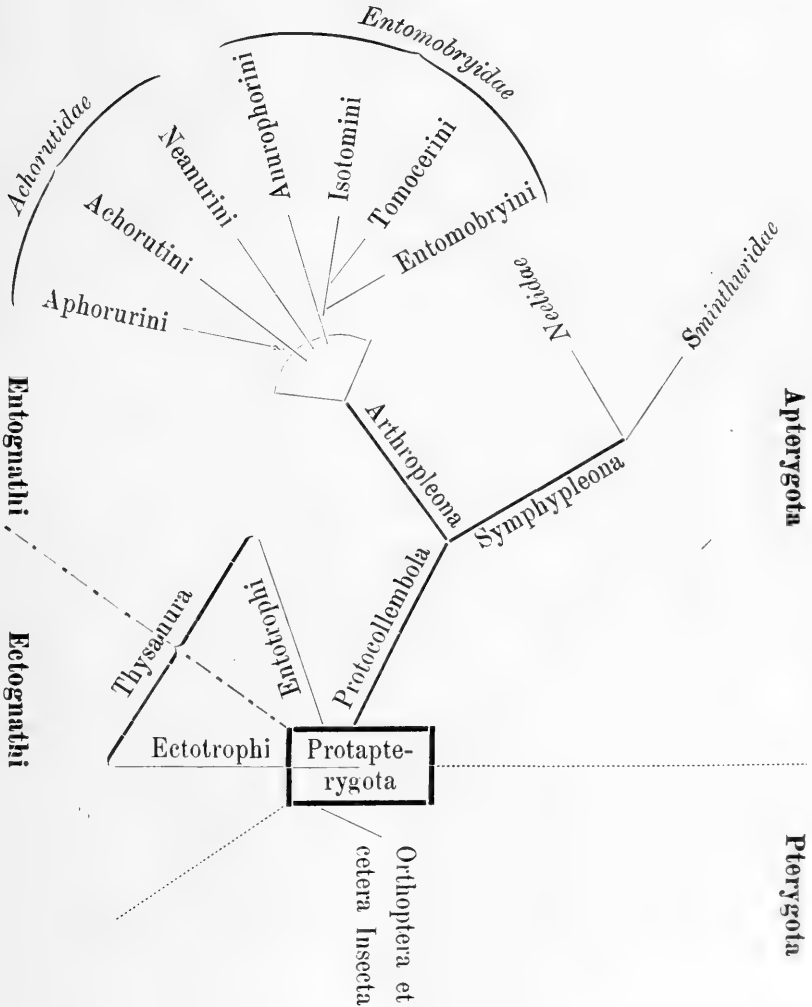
Entomobryidae

Achorutidae

Neanurini

Anurophorini

Isotomini

Tomocerini

Entomobryini

Achorutini

Aphorurini

Neelidae

Sminthuridae

Entognathi

Apterygota

Arthropleona

Symphypleona

Protocollembola

Thysanura

Entotrophi

Ectognathi

Ectotrophi

Protapterygota

Orthoptera et cetera Insecta

Pterygota